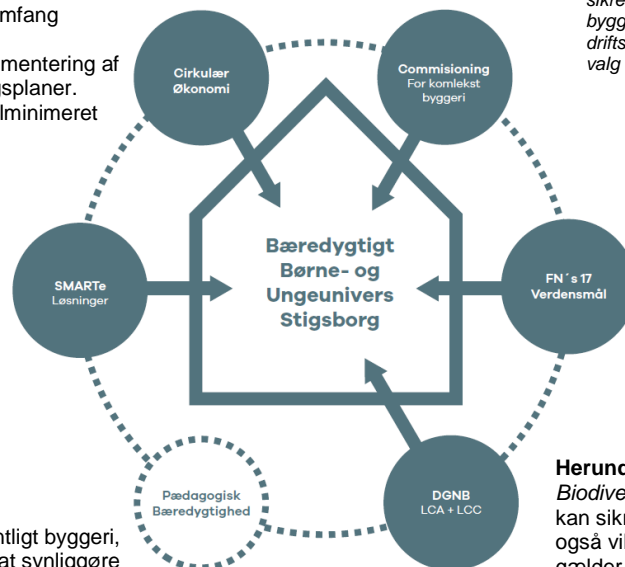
mfang

mentering af
splaner.
lminimeret

sikre
bygg
drifts
valg

Cirkulær
Økonomi

Commisioning
For komlekst
byggeri

Bæredygtigt
Børne- og
Ungeunivers
Stigsborg

SMARTe
Løsninger

FN´s 17
Verdensmål

Pædagogisk
Bæredygtighed

DGNB
LCA + LCC

Herund
Biodive
kan sikr
også vil
gælder

ntligt byggeri,
at synliggøre